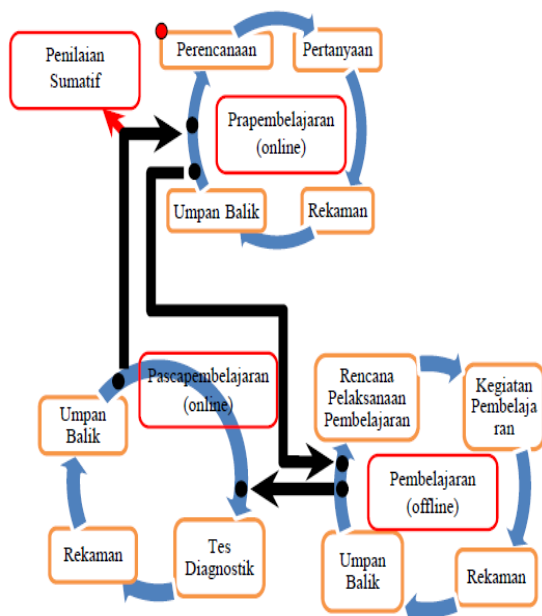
Penilaian Sumatif

Perencanaan

Pertanyaan

Prapembelajaran (online)

Umpan Balik

Rekaman

Umpan Balik

Pascapembelajaran (online)

Rekaman

Tes Diagnostik

Rencana Pelaksanaan Pembelajaran

Kegiatan Pembelajaran

Pembelajaran (offline)

Umpan Balik

Rekaman